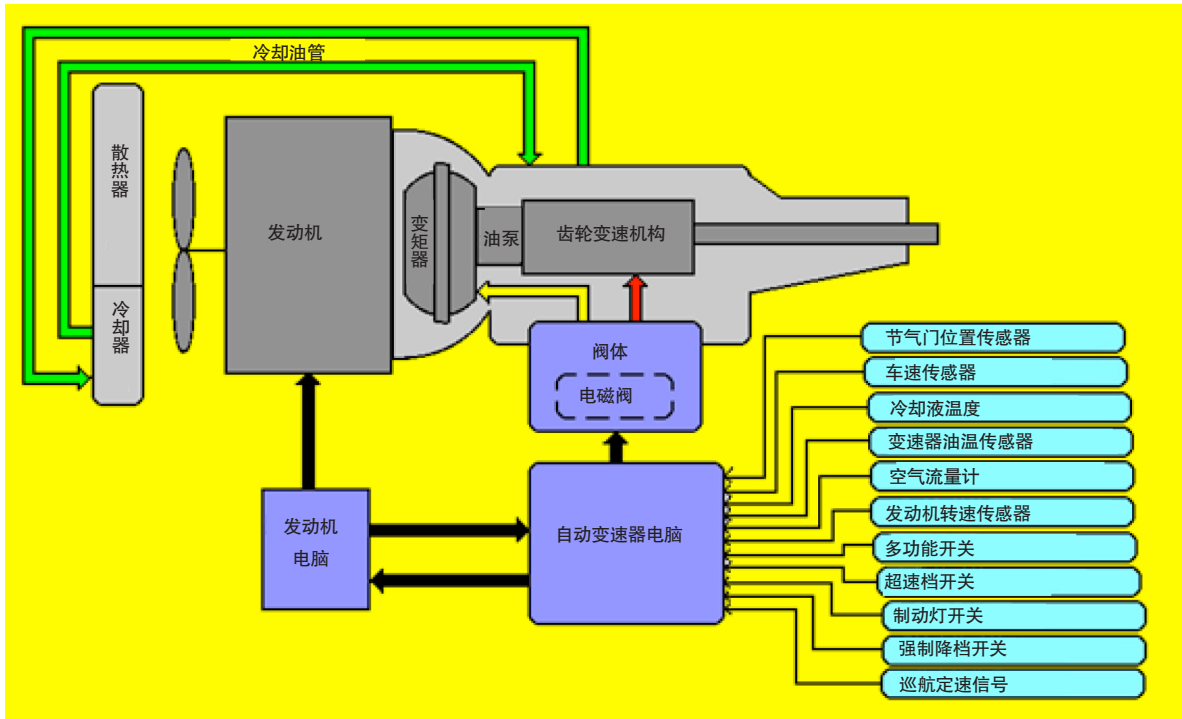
冷却油管

散热器

冷却器

发动机

变矩器

油泵

齿轮变速机构

阀体

电磁阀

发动机电脑

自动变速器电脑

节气门位置传感器

车速传感器

冷却液温度

变速器油温传感器

空气流量计

发动机转速传感器

多功能开关

超速档开关

制动灯开关

强制降档开关

巡航定速信号